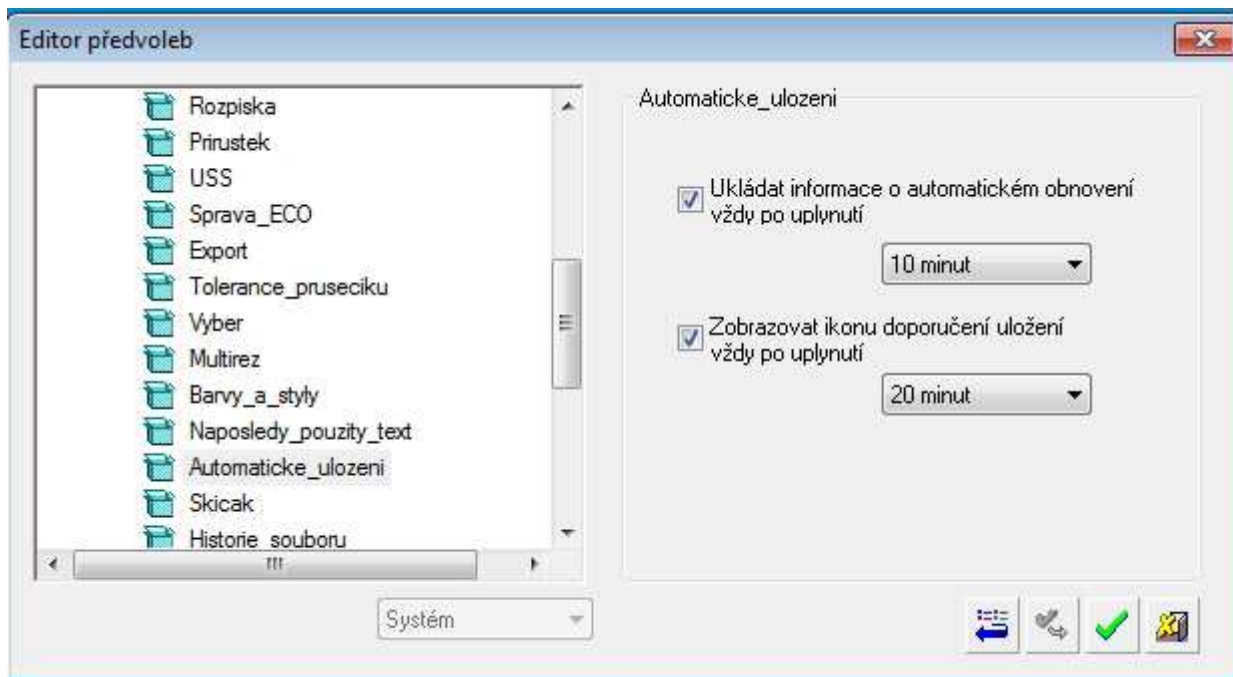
Editor předvoleb

Rozpiska
Prirustek
USS
Sprava_ECO
Export
Tolerance_pruseciku
Vyber
Multirez
Barvy_a_styly
Naposledy_pouzity_text
Automaticke_ulozeni
Skicak
Historie_souboru

Systém

Automaticke_ulozeni

Ukládat informace o automatickém obnovení vždy po uplynutí

10 minut

Zobrazovat ikonu doporučení uložení vždy po uplynutí

20 minut